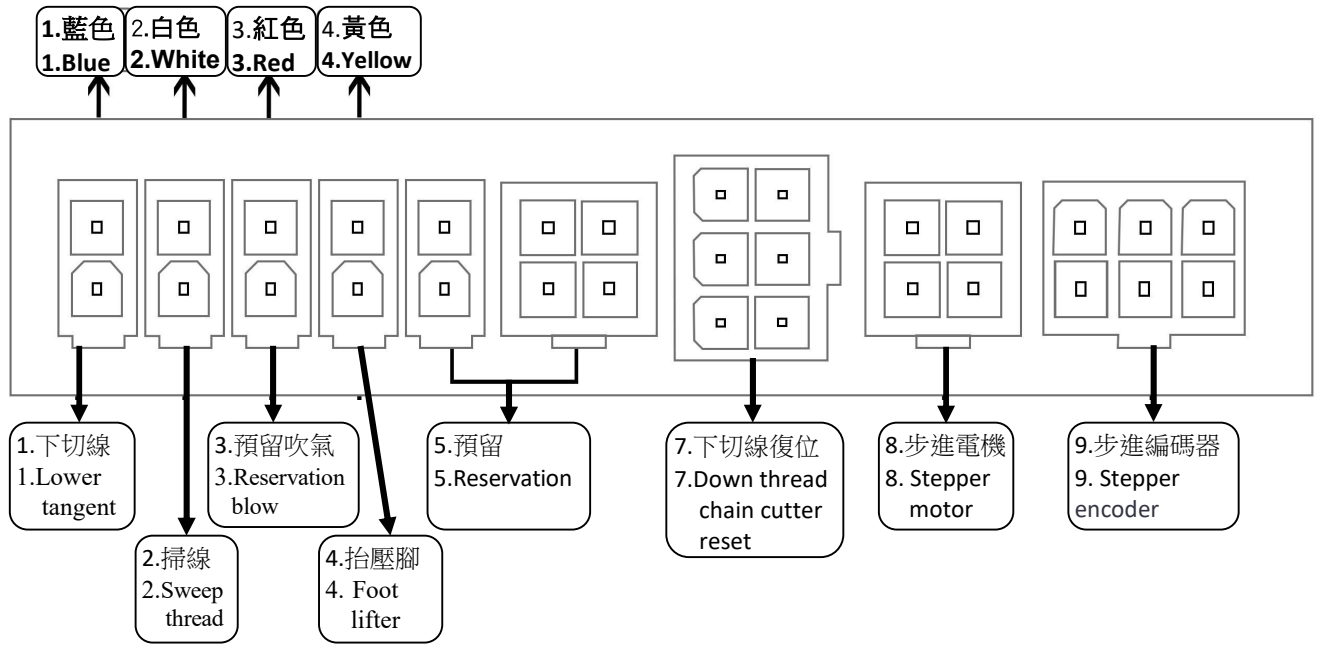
1.藍色
1.Blue

2.白色
2.White

3.紅色
3.Red

4.黃色
4.Yellow

1.下切線
1.Lower tangent

2.掃線
2.Sweep thread

3.預留吹氣
3.Reservation blow

4.抬壓腳
4. Foot lifter

5.預留
5.Reservation

7.下切線復位
7.Down thread chain cutter reset

8.步進電機
8. Stepper motor

9.步進編碼器
9. Stepper encoder